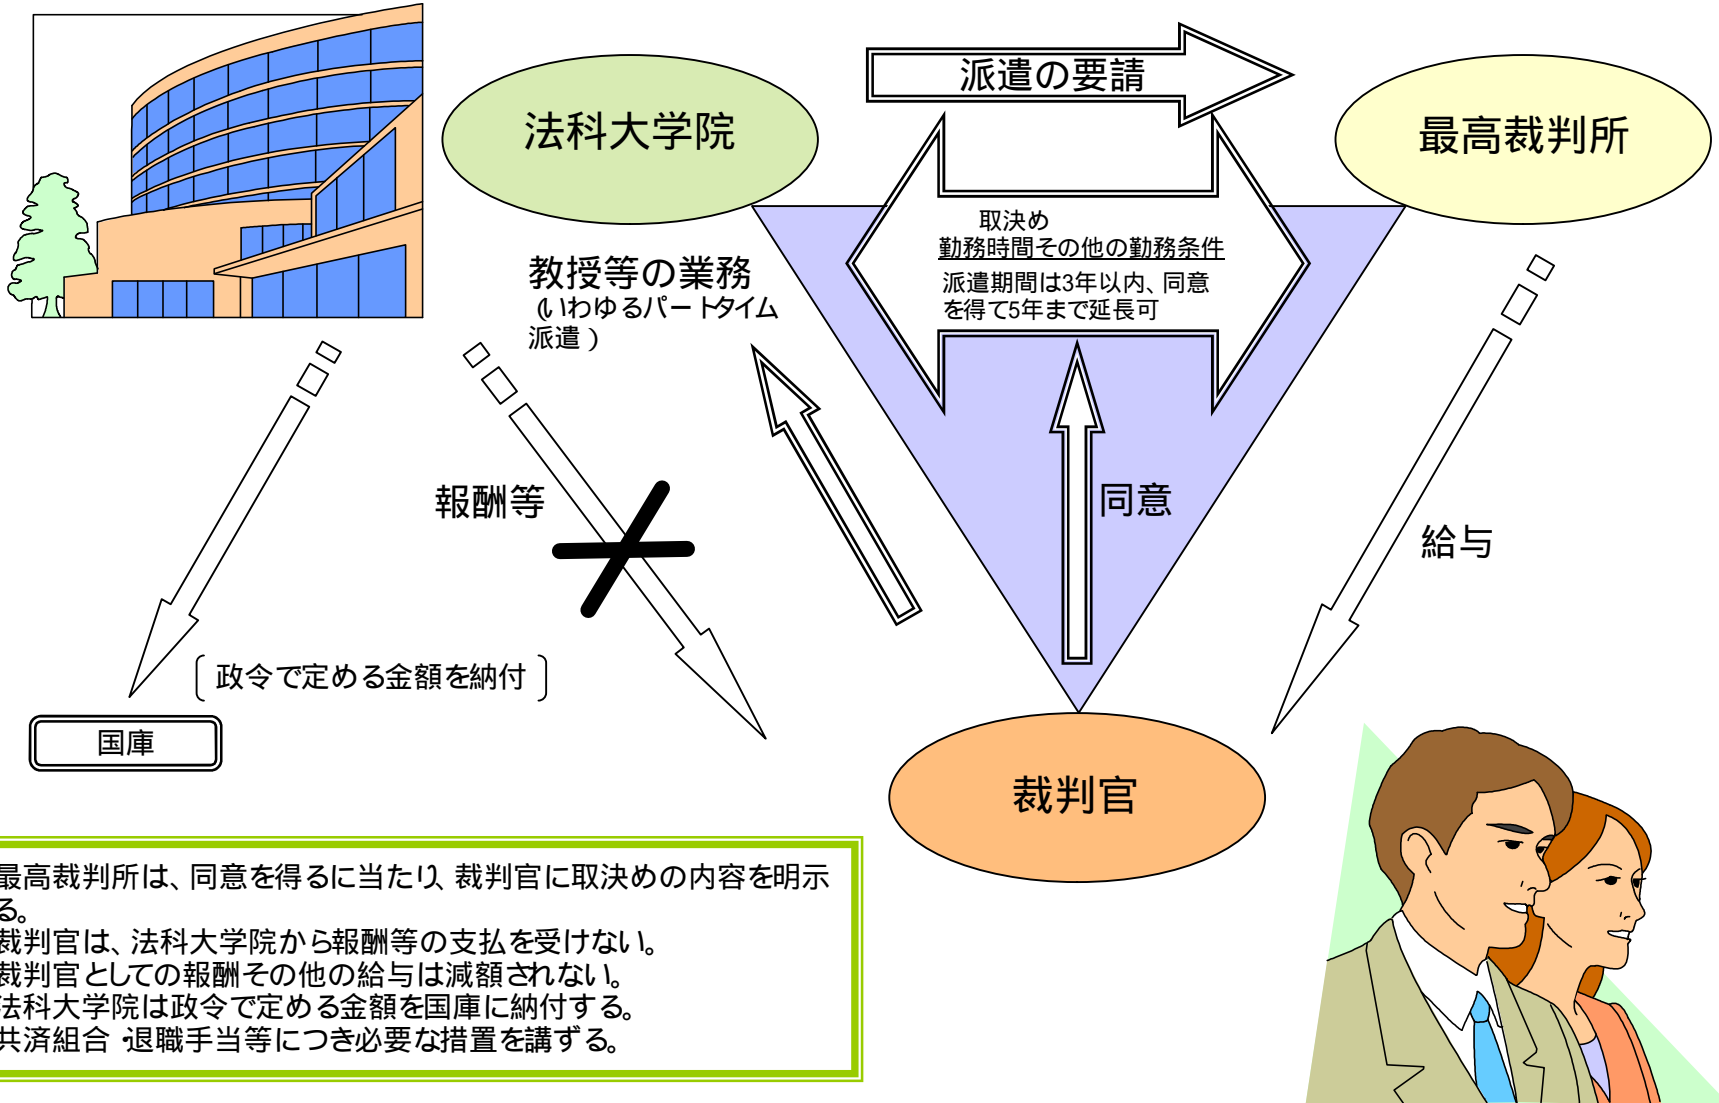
派遣の要請

法科大学院

最高裁判所

取決め
勤務時間その他の勤務条件
派遣期間は3年以内、同意を得て5年まで延長可

教授等の業務
(いわゆるパートタイム派遣)

報酬等

同意

給与

(政令で定める金額を納付)

国庫

裁判官

最高裁判所は、同意を得るに当たり、裁判官に取決めの内容を明示る。
裁判官は、法科大学院から報酬等の支払を受けない。
裁判官としての報酬その他の給与は減額されない。
法科大学院は政令で定める金額を国庫に納付する。
共済組合、退職手当等につき必要な措置を講ずる。